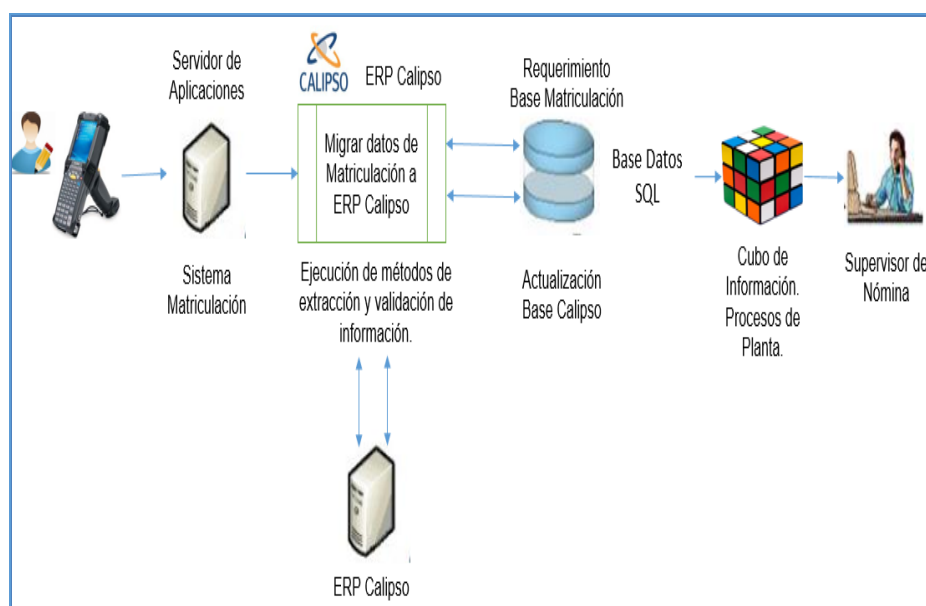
Servidor de Aplicaciones

CALIPSO

ERP Calipso

Migrar datos de Matriculación a ERP Calipso

Requerimiento Base Matriculación

Base Datos SQL

Sistema Matriculación

Ejecución de métodos de extracción y validación de información.

Actualización Base Calipso

Cubo de Información. Procesos de Planta.

Supervisor de Nómina

ERP Calipso